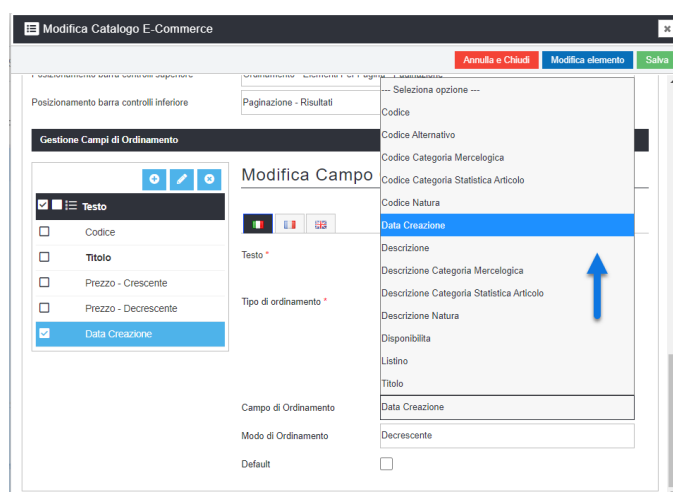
Modifica Catalogo E-Commerce

Annulla e Chiudi
Modifica elemento
Salva

Posizionamento barra controlli superiore
Ordinamento - Elementi Per Pagina - Paginazione

Posizionamento barra controlli inferiore
Paginazione - Risultati

Gestione Campi di Ordinamento

| Testo |
|---|
| Codice |
| Titolo |
| Prezzo - Crescente |
| Prezzo - Decrescente |
| Data Creazione |

Modifica Campo

Testo *

Tipo di ordinamento *

--- Seleziona opzione ---
Codice
Codice Alternativo
Codice Categoria Mercelogica
Codice Categoria Statistica Articolo
Codice Natura
Data Creazione
Descrizione
Descrizione Categoria Mercelogica
Descrizione Categoria Statistica Articolo
Descrizione Natura
Disponibilita
Listino
Titolo

Campo di Ordinamento
Data Creazione

Modo di Ordinamento
Decrescente

Default